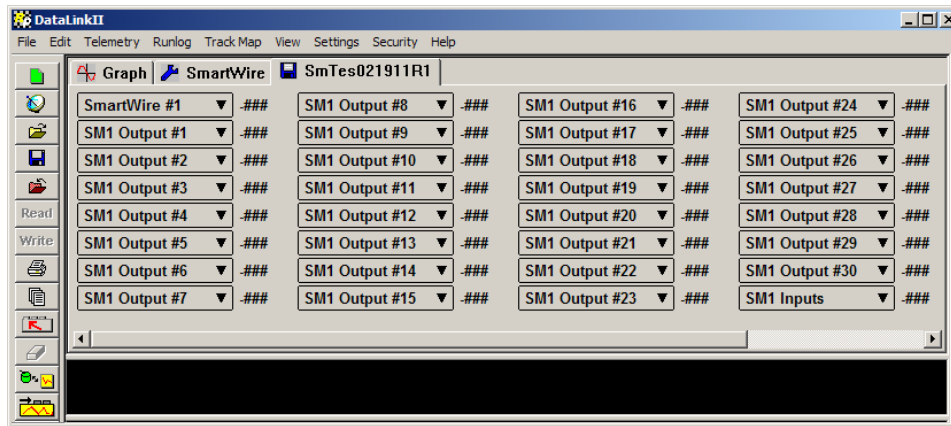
DataLinkII

File Edit Telemetry Runlog Track Map View Settings Security Help

Read
Write

Graph | SmartWire | SmTes021911R1

| | | | | | | | |
|---|---|---|---|---|---|---|---|
| SmartWire #1 | -### | SM1 Output #8 | -### | SM1 Output #16 | -### | SM1 Output #24 | -### |
| SM1 Output #1 | -### | SM1 Output #9 | -### | SM1 Output #17 | -### | SM1 Output #25 | -### |
| SM1 Output #2 | -### | SM1 Output #10 | -### | SM1 Output #18 | -### | SM1 Output #26 | -### |
| SM1 Output #3 | -### | SM1 Output #11 | -### | SM1 Output #19 | -### | SM1 Output #27 | -### |
| SM1 Output #4 | -### | SM1 Output #12 | -### | SM1 Output #20 | -### | SM1 Output #28 | -### |
| SM1 Output #5 | -### | SM1 Output #13 | -### | SM1 Output #21 | -### | SM1 Output #29 | -### |
| SM1 Output #6 | -### | SM1 Output #14 | -### | SM1 Output #22 | -### | SM1 Output #30 | -### |
| SM1 Output #7 | -### | SM1 Output #15 | -### | SM1 Output #23 | -### | SM1 Inputs | -### |